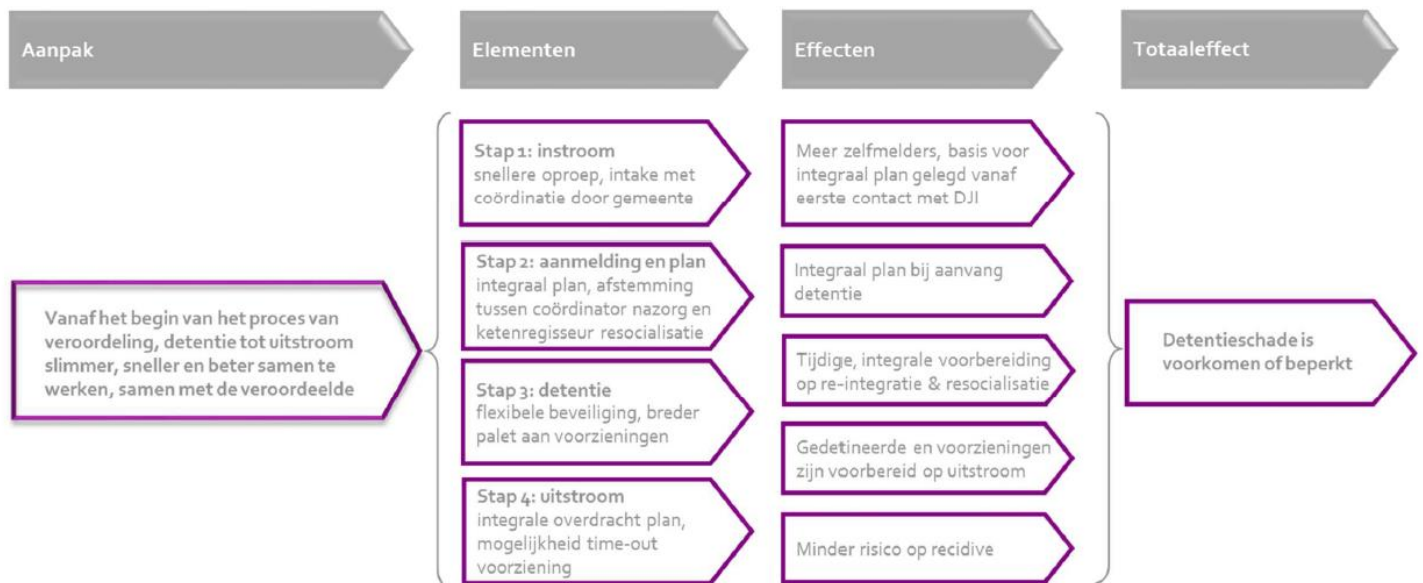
Aanpak

Elementen

Effecten

Totaaleffect

Vanaf het begin van het proces van veroordeling, detentie tot uitstroom slimmer, sneller en beter samen te werken, samen met de veroordeelde

Stap 1: instroom
snellere oproep, intake met coördinatie door gemeente

Stap 2: aanmelding en plan
integraal plan, afstemming tussen coördinator nazorg en ketenregisseur resocialisatie

Stap 3: detentie
flexibele beveiliging, breder palet aan voorzieningen

Stap 4: uitstroom
integrale overdracht plan, mogelijkheid time-out voorziening

Meer zelfmelders, basis voor integraal plan gelegd vanaf eerste contact met DJI

Integraal plan bij aanvang detentie

Tijdige, integrale voorbereiding op re-integratie & resocialisatie

Gedetineerde en voorzieningen zijn voorbereid op uitstroom

Minder risico op recidive

Detentieschade is voorkomen of beperkt